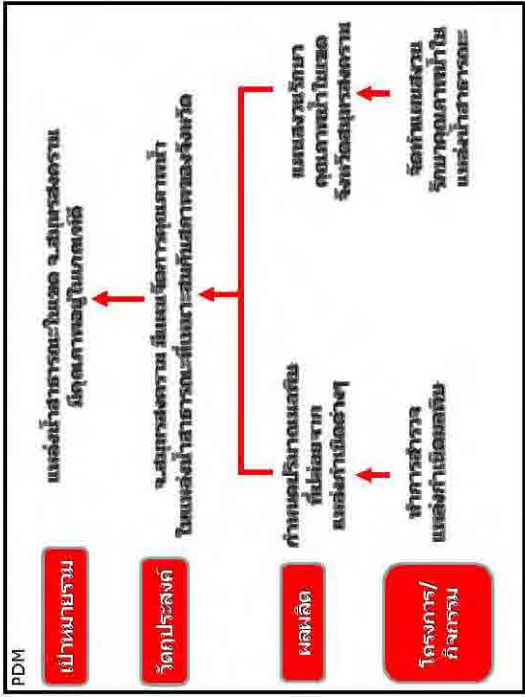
PDM

เป้าหมายรวม

วัตถุประสงค์

ผลผลิต

โครงการ/กิจกรรม

แหล่งน้ำสาธารณะในเขต จ.สมุทรสงคราม มีคุณภาพอยู่ในเกณฑ์ดี

จ.สมุทรสงคราม มีแผนจัดการคุณภาพน้ำในแหล่งน้ำสาธารณะที่เหมาะสมกับศักยภาพของจังหวัด

กำหนดปริมาณมลพิษที่ปล่อยจากแหล่งกำเนิดต่างๆ

แผนลงรักษาคุณภาพน้ำในเขตจังหวัดสมุทรสงคราม

สำรวจสำรวจแหล่งกำเนิดมลพิษ

จัดทำแผนจัดการรักษาคุณภาพน้ำในแหล่งน้ำสาธารณะ